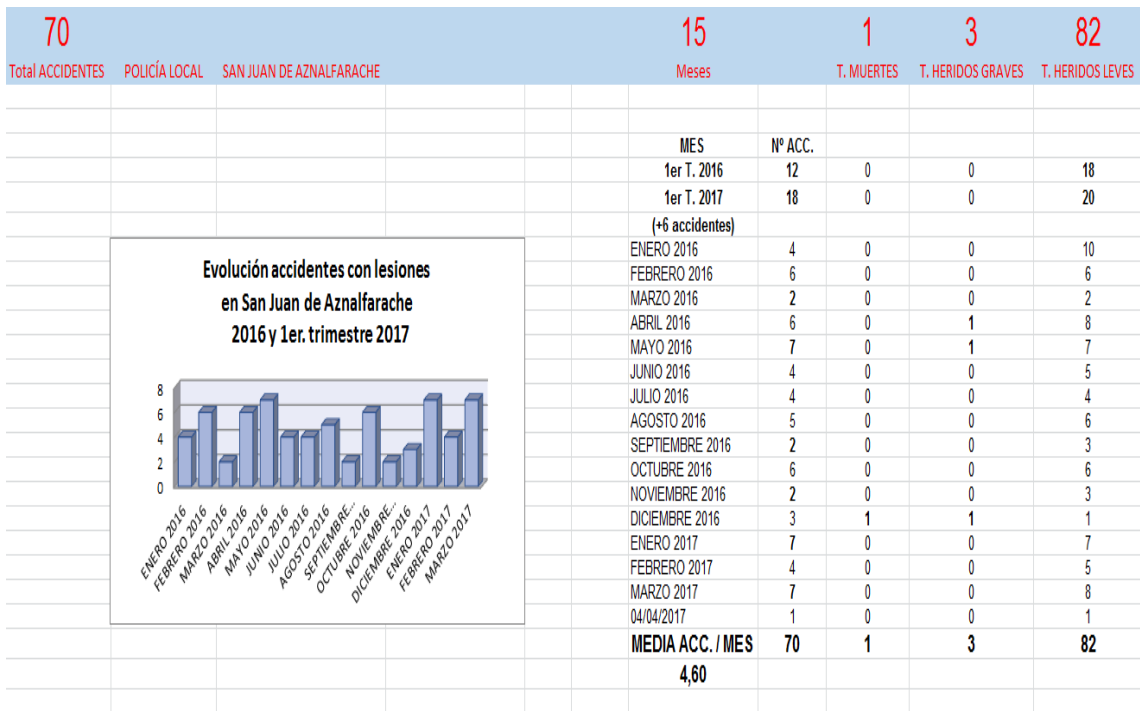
70
Total ACCIDENTES POLICÍA LOCAL SAN JUAN DE AZNALFARACHE

15
Meses

1
T. MUERTES

3
T. HERIDOS GRAVES

82
T. HERIDOS LEVES

Evolución accidentes con lesiones en San Juan de Aznalfarache 2016 y 1er. trimestre 2017

8
6
4
2
0

ENERO 2016, FEBRERO 2016, MARZO 2016, ABRIL 2016, MAYO 2016, JUNIO 2016, JULIO 2016, AGOSTO 2016, SEPTIEMBRE..., OCTUBRE 2016, NOVIEMBRE..., DICIEMBRE 2016, ENERO 2017, FEBRERO 2017, MARZO 2017

| MES | Nº ACC. | | | |
|---|---|---|---|---|
| 1er T. 2016 | 12 | 0 | 0 | 18 |
| 1er T. 2017 | 18 | 0 | 0 | 20 |
| (+6 accidentes) | | | | |
| ENERO 2016 | 4 | 0 | 0 | 10 |
| FEBRERO 2016 | 6 | 0 | 0 | 6 |
| MARZO 2016 | 2 | 0 | 0 | 2 |
| ABRIL 2016 | 6 | 0 | 1 | 8 |
| MAYO 2016 | 7 | 0 | 1 | 7 |
| JUNIO 2016 | 4 | 0 | 0 | 5 |
| JULIO 2016 | 4 | 0 | 0 | 4 |
| AGOSTO 2016 | 5 | 0 | 0 | 6 |
| SEPTIEMBRE 2016 | 2 | 0 | 0 | 3 |
| OCTUBRE 2016 | 6 | 0 | 0 | 6 |
| NOVIEMBRE 2016 | 2 | 0 | 0 | 3 |
| DICIEMBRE 2016 | 3 | 1 | 1 | 1 |
| ENERO 2017 | 7 | 0 | 0 | 7 |
| FEBRERO 2017 | 4 | 0 | 0 | 5 |
| MARZO 2017 | 7 | 0 | 0 | 8 |
| 04/04/2017 | 1 | 0 | 0 | 1 |
| MEDIA ACC. / MES | 70 | 1 | 3 | 82 |
| 4,60 | | | | |